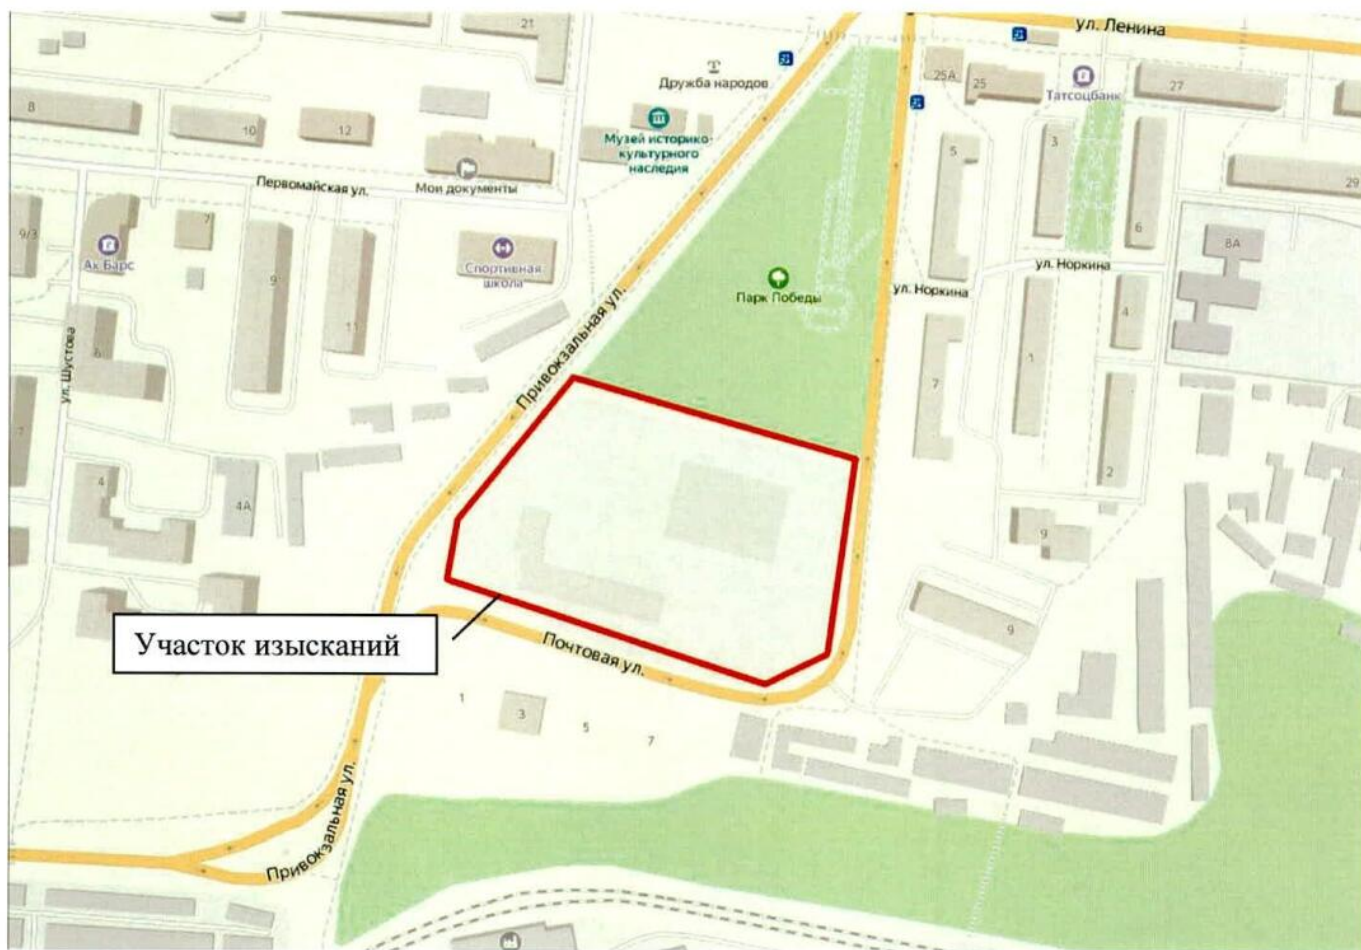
21
ул. Ленина
Дружба народов
25А
25
Татсоцбанк
27
8
10
12
Музей историко-культурного наследия
5
3
29
Первомайская ул.
Мои документы
9/3
7
6
8А
Ак Барс
Спортивная школа
ул. Норкина
9
Парк Победы
ул. Норкина
11
4
Привокзальная ул.
ул. Шустова
6
1
7
7
2
4
4А
9
9
Участок изысканий
Почтовая ул.
1
3
5
7
Привокзальная ул.